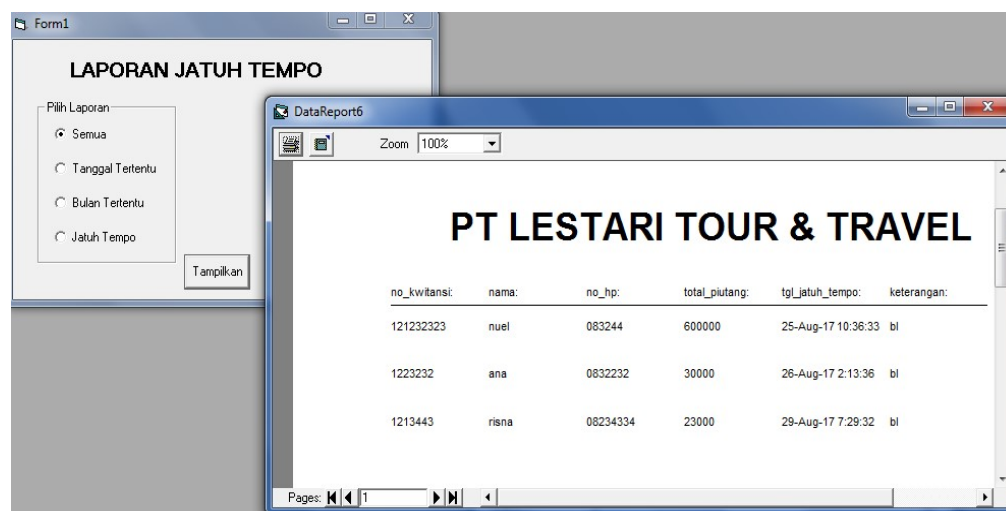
Form1

LAPORAN JATUH TEMPO

Pilih Laporan

Semua

Tanggal Tertentu

Bulan Tertentu

Jatuh Tempo

Tampilkan

DataReport6

Zoom 100%

PT LESTARI TOUR & TRAVEL

| no_kwitansi: | nama: | no_hp: | total_piutang: | tgl_jatuh_tempo: | keterangan: |
|---|---|---|---|---|---|
| 121232323 | nuel | 083244 | 600000 | 25-Aug-17 10:36:33 | bl |
| 1223232 | ana | 0832232 | 30000 | 26-Aug-17 2:13:36 | bl |
| 1213443 | risna | 08234334 | 23000 | 29-Aug-17 7:29:32 | bl |

Pages: 1